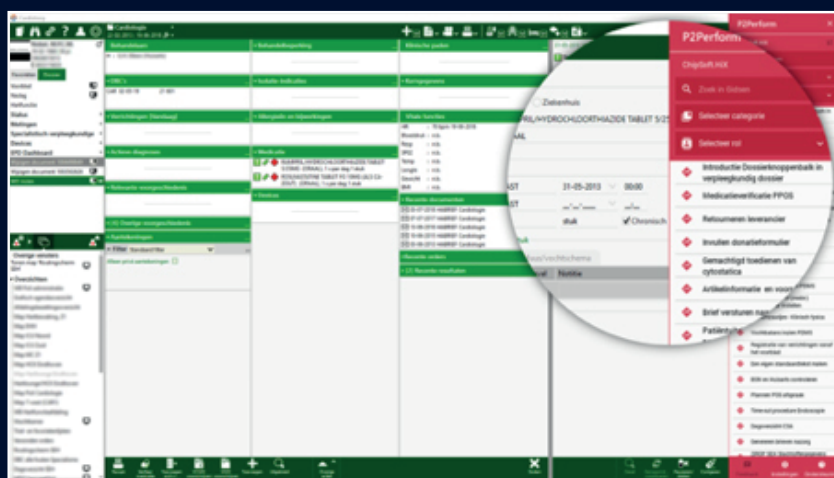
P2Perform

ChipSoft.HiX

Zoek in Gidsen

Selecteer categorie

Selecteer rol

Introductie Dossierknoppenbalk in verpleegkundig dossier

Medicatieverificatie FPOS

Retourneren leverancier

Invullen donatieformulier

Gemachtigd toedienen van cytostatica

Artikelinformatie en voorr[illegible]

Brief versturen naar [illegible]

Patiënt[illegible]

Ziekenhuis

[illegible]PRIL/HYDROCHLOORTHIAZIDE TABLET 5/2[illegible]

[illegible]AL

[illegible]ST 31-05-2013 00:00

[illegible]ST

stuk Chronisch

Notitie

Cardiologie

Behandelaars

DBC's

Verrichtingen (Vandaag)

Actieve diagnoses

Relevante voorgeschiedenis

Overige voorgeschiedenis

Aantekeningen

Behandelbeperking

Isolatie indicaties

Allergieën en bijwerkingen

Medicatie

Klinische paden

Vitale functies

Recente documenten

Recente orders

Recente resultaten

Overige vensters

Overzichten